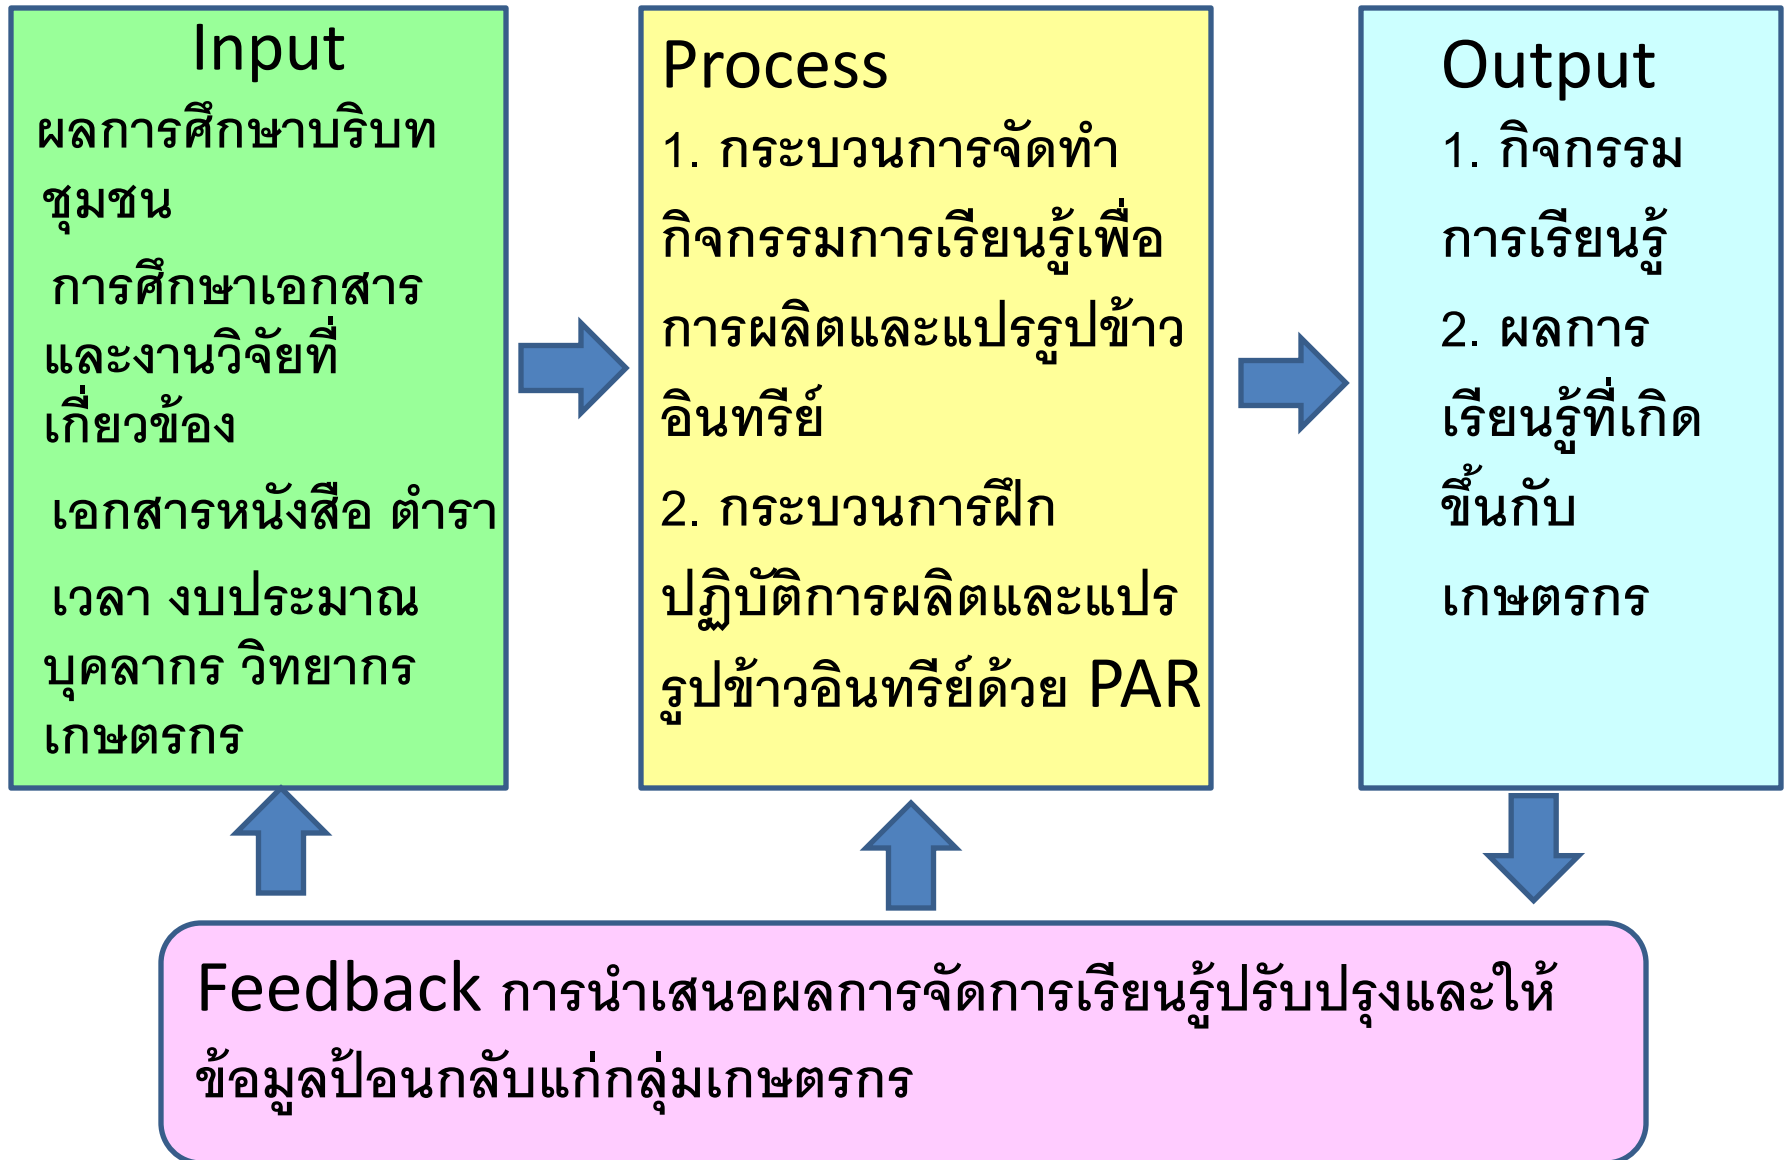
Input

ผลการศึกษาบริบทชุมชน

การศึกษาเอกสารและงานวิจัยที่เกี่ยวข้อง

เอกสารหนังสือ ตำรา

เวลา งบประมาณ บุคลากร วิทยากร เกษตรกร

Process

1. กระบวนการจัดทำกิจกรรมการเรียนรู้เพื่อการผลิตและแปรรูปข้าวอินทรีย์

2. กระบวนการฝึกปฏิบัติการผลิตและแปรรูปข้าวอินทรีย์ด้วย PAR

Output

1. กิจกรรมการเรียนรู้

2. ผลการเรียนรู้ที่เกิดขึ้นกับเกษตรกร

Feedback การนำเสนอผลการจัดการเรียนรู้ปรับปรุงและให้ข้อมูลป้อนกลับแก่กลุ่มเกษตรกร